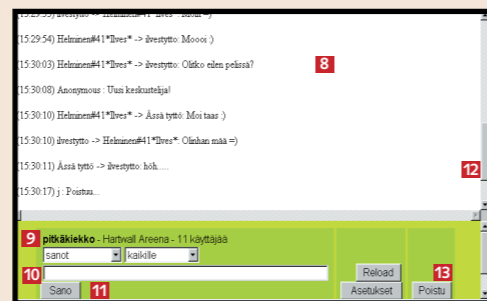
(15:29:53) ilvestytto -> Helminen#41*Ilves* : Mooi :)

(15:29:54) Helminen#41*Ilves* -> ilvestytto: Mooos :)

(15:30:03) Helminen#41*Ilves* -> ilvestytto: Olitko eilen pelissä?

8

(15:30:08) Anonymous : Uusi keskustelija!

(15:30:10) Helminen#41*Ilves* -> Ässä tyttö: Moi taas :)

(15:30:10) ilvestytto -> Helminen#41*Ilves*: Olinhan mää =)

(15:30:11) Ässä tyttö -> ilvestytto: höh.....

12

(15:30:17) j : Poistuu...

9 pitkäkiekko - Hartwall Areena - 11 käyttäjää

sanot

kaikille

10

Reload

13

Sano

11

Asetukset

Poistu